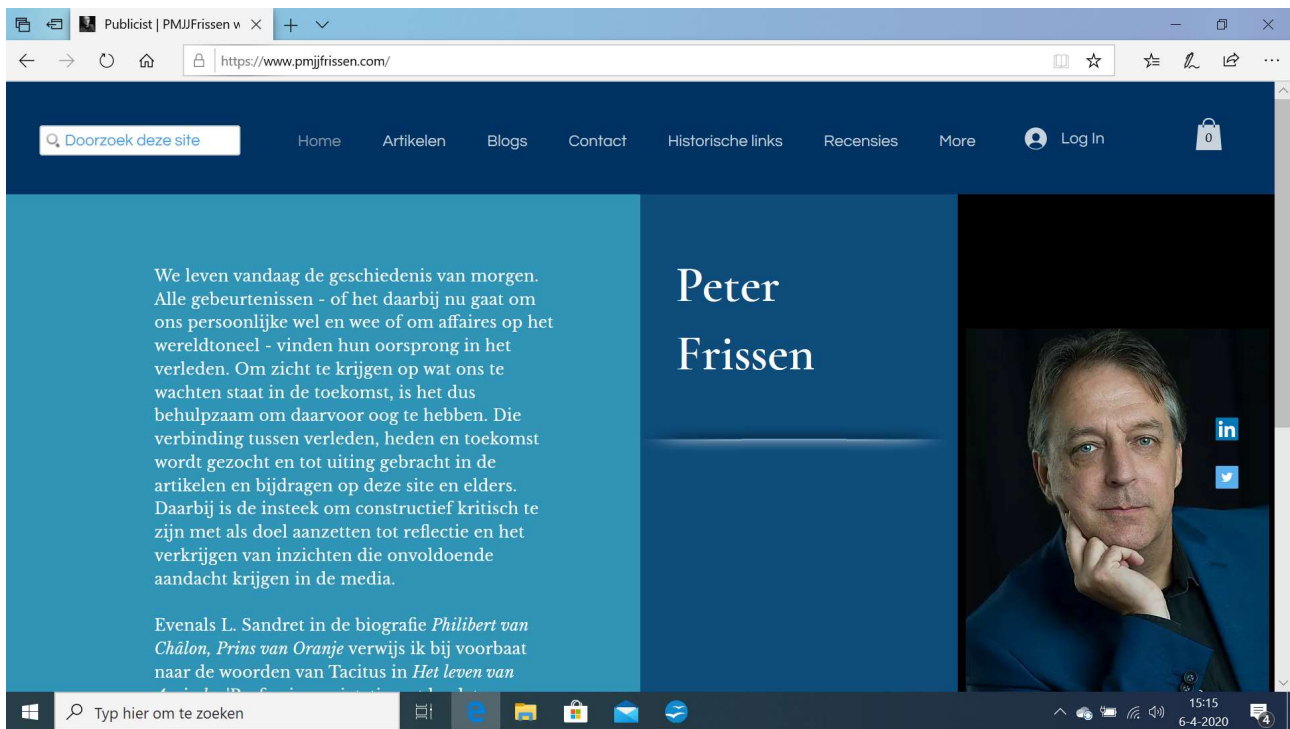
Publicist | PMJJFrissen w ×

https://www.pmjjfrissen.com/

Doorzoek deze site

Home Artikelen Blogs Contact Historische links Recensies More

Log In

0

We leven vandaag de geschiedenis van morgen. Alle gebeurtenissen - of het daarbij nu gaat om ons persoonlijke wel en wee of om affaires op het wereldtoneel - vinden hun oorsprong in het verleden. Om zicht te krijgen op wat ons te wachten staat in de toekomst, is het dus behulpzaam om daarvoor oog te hebben. Die verbinding tussen verleden, heden en toekomst wordt gezocht en tot uiting gebracht in de artikelen en bijdragen op deze site en elders. Daarbij is de insteek om constructief kritisch te zijn met als doel aanzetten tot reflectie en het verkrijgen van inzichten die onvoldoende aandacht krijgen in de media.

Evenals L. Sandret in de biografie *Philibert van Châlon, Prins van Oranje* verwijs ik bij voorbaat naar de woorden van Tacitus in *Het leven van* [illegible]

Peter Frissen

Typ hier om te zoeken

15:15
6-4-2020

4